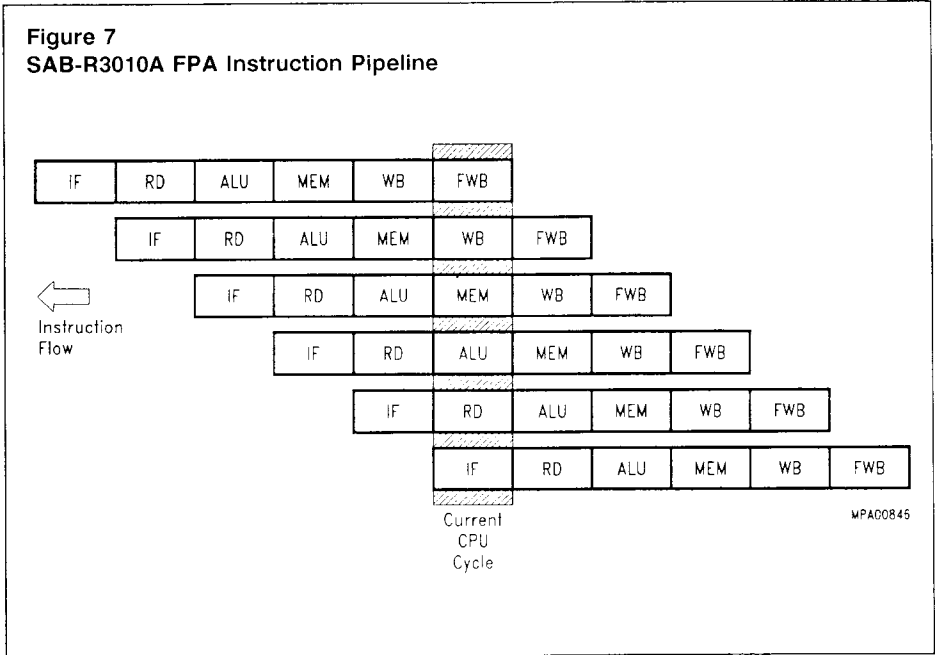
Figure 7
SAB-R3010A FPA Instruction Pipeline

| IF | RD | ALU | MEM | WB | FWB |
|---|---|---|---|---|---|

| IF | RD | ALU | MEM | WB | FWB |
|---|---|---|---|---|---|

Instruction Flow

| IF | RD | ALU | MEM | WB | FWB |
|---|---|---|---|---|---|

| IF | RD | ALU | MEM | WB | FWB |
|---|---|---|---|---|---|

| IF | RD | ALU | MEM | WB | FWB |
|---|---|---|---|---|---|

| IF | RD | ALU | MEM | WB | FWB |
|---|---|---|---|---|---|

Current CPU Cycle

MPA00845